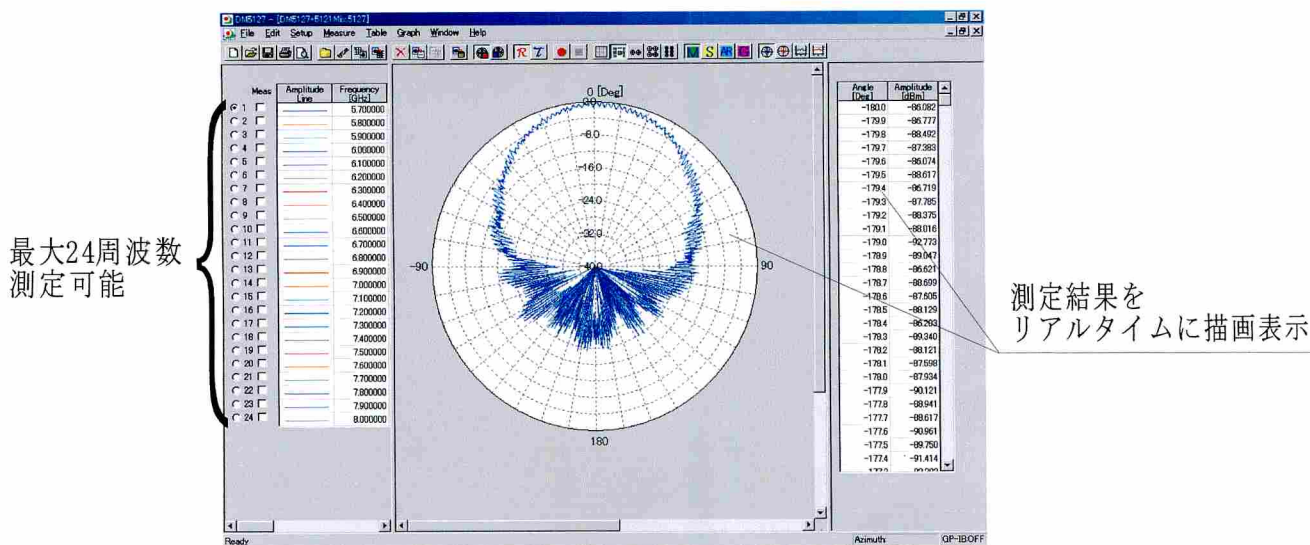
DM5127 - [DM5127+5121Mk-5127]
File Edit Setup Measure Table Graph Window Help

| Meas | Amplitude Line | Frequency [GHz] |
|---|---|---|
| 1 | | 5.700000 |
| 2 | | 5.800000 |
| 3 | | 5.900000 |
| 4 | | 6.000000 |
| 5 | | 6.100000 |
| 6 | | 6.200000 |
| 7 | | 6.300000 |
| 8 | | 6.400000 |
| 9 | | 6.500000 |
| 10 | | 6.600000 |
| 11 | | 6.700000 |
| 12 | | 6.800000 |
| 13 | | 6.900000 |
| 14 | | 7.000000 |
| 15 | | 7.100000 |
| 16 | | 7.200000 |
| 17 | | 7.300000 |
| 18 | | 7.400000 |
| 19 | | 7.500000 |
| 20 | | 7.600000 |
| 21 | | 7.700000 |
| 22 | | 7.800000 |
| 23 | | 7.900000 |
| 24 | | 8.000000 |

最大24周波数測定可能

0 [Deg]
0.0
-8.0
-16.0
-24.0
-32.0
-40.0
-90
90
180

| Angle [Deg] | Amplitude [dBm] |
|---|---|
| -180.0 | -86.082 |
| -179.9 | -86.777 |
| -179.8 | -88.492 |
| -179.7 | -87.383 |
| -179.6 | -86.074 |
| -179.5 | -88.617 |
| -179.4 | -86.719 |
| -179.3 | -87.785 |
| -179.2 | -88.375 |
| -179.1 | -88.016 |
| -179.0 | -92.773 |
| -178.9 | -89.047 |
| -178.8 | -86.621 |
| -178.7 | -88.699 |
| -178.6 | -87.605 |
| -178.5 | -88.129 |
| -178.4 | -86.203 |
| -178.3 | -89.340 |
| -178.2 | -88.121 |
| -178.1 | -87.598 |
| -178.0 | -87.934 |
| -177.9 | -90.121 |
| -177.8 | -88.941 |
| -177.7 | -88.617 |
| -177.6 | -90.961 |
| -177.5 | -89.750 |
| -177.4 | -91.414 |
| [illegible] | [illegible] |

測定結果をリアルタイムに描画表示

Ready
Azimuth:
GP-IB:OFF